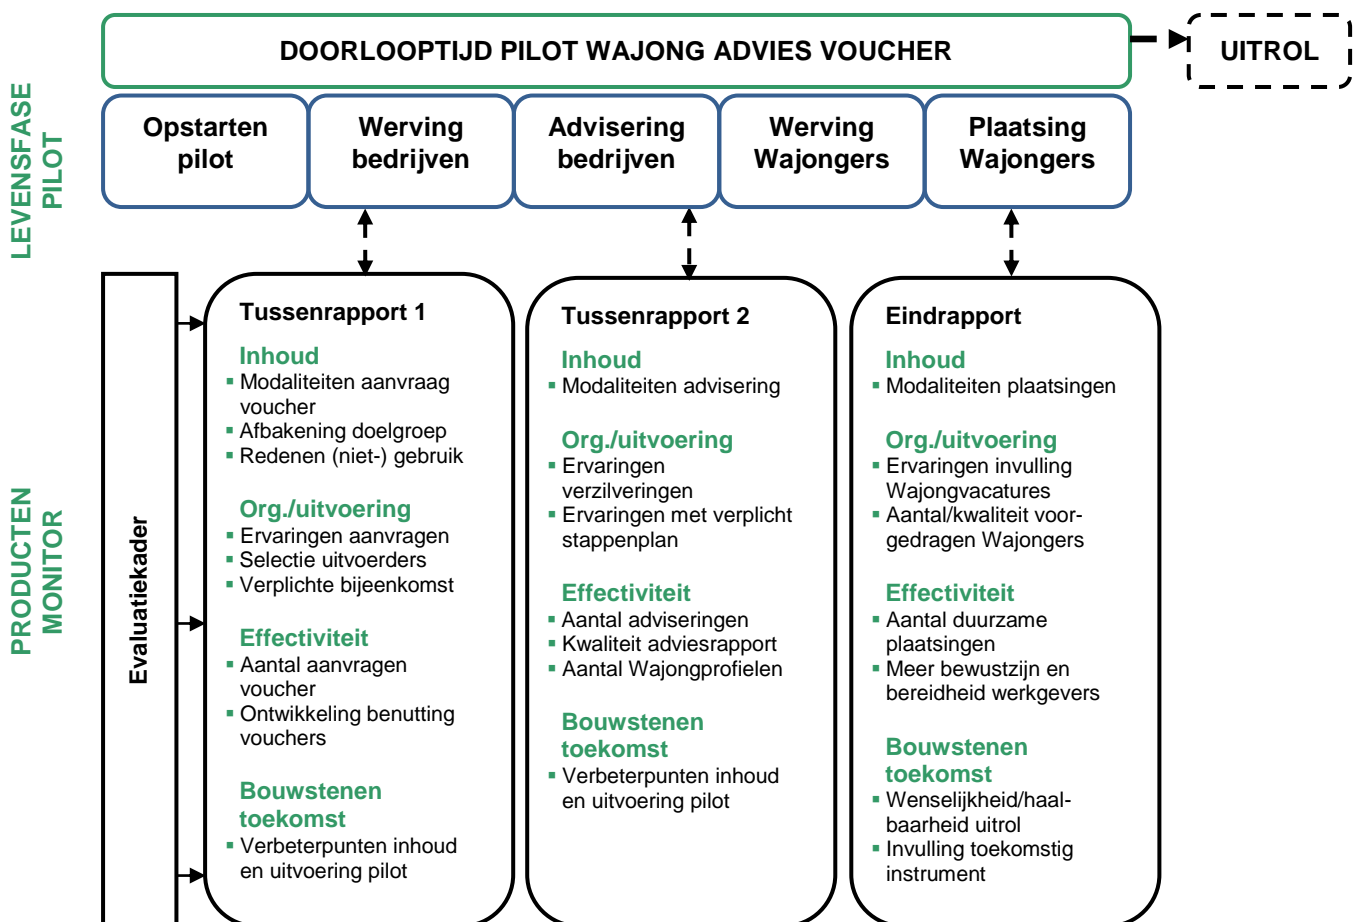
DOORLOOPTIJD PILOT WAJONG ADVIES VOUCHER

UITROL

LEVENSFASE PILOT

Opstarten pilot

Werving bedrijven

Advisering bedrijven

Werving Wajongers

Plaatsing Wajongers

PRODUCTEN MONITOR

Evaluatiekader

Tussenrapport 1

Inhoud
▪ Modaliteiten aanvraag voucher
▪ Afbakening doelgroep
▪ Redenen (niet-) gebruik

Org./uitvoering
▪ Ervaringen aanvragen
▪ Selectie uitvoerders
▪ Verplichte bijeenkomst

Effectiviteit
▪ Aantal aanvragen voucher
▪ Ontwikkeling benutting vouchers

Bouwstenen toekomst
▪ Verbeterpunten inhoud en uitvoering pilot

Tussenrapport 2

Inhoud
▪ Modaliteiten advisering

Org./uitvoering
▪ Ervaringen verzilveringen
▪ Ervaringen met verplicht stappenplan

Effectiviteit
▪ Aantal adviseringen
▪ Kwaliteit adviesrapport
▪ Aantal Wajongprofielen

Bouwstenen toekomst
▪ Verbeterpunten inhoud en uitvoering pilot

Eindrapport

Inhoud
▪ Modaliteiten plaatsingen

Org./uitvoering
▪ Ervaringen invulling Wajongvacatures
▪ Aantal/kwaliteit voorgedragen Wajongers

Effectiviteit
▪ Aantal duurzame plaatsingen
▪ Meer bewustzijn en bereidheid werkgevers

Bouwstenen toekomst
▪ Wenselijkheid/haalbaarheid uitrol
▪ Invulling toekomstig instrument